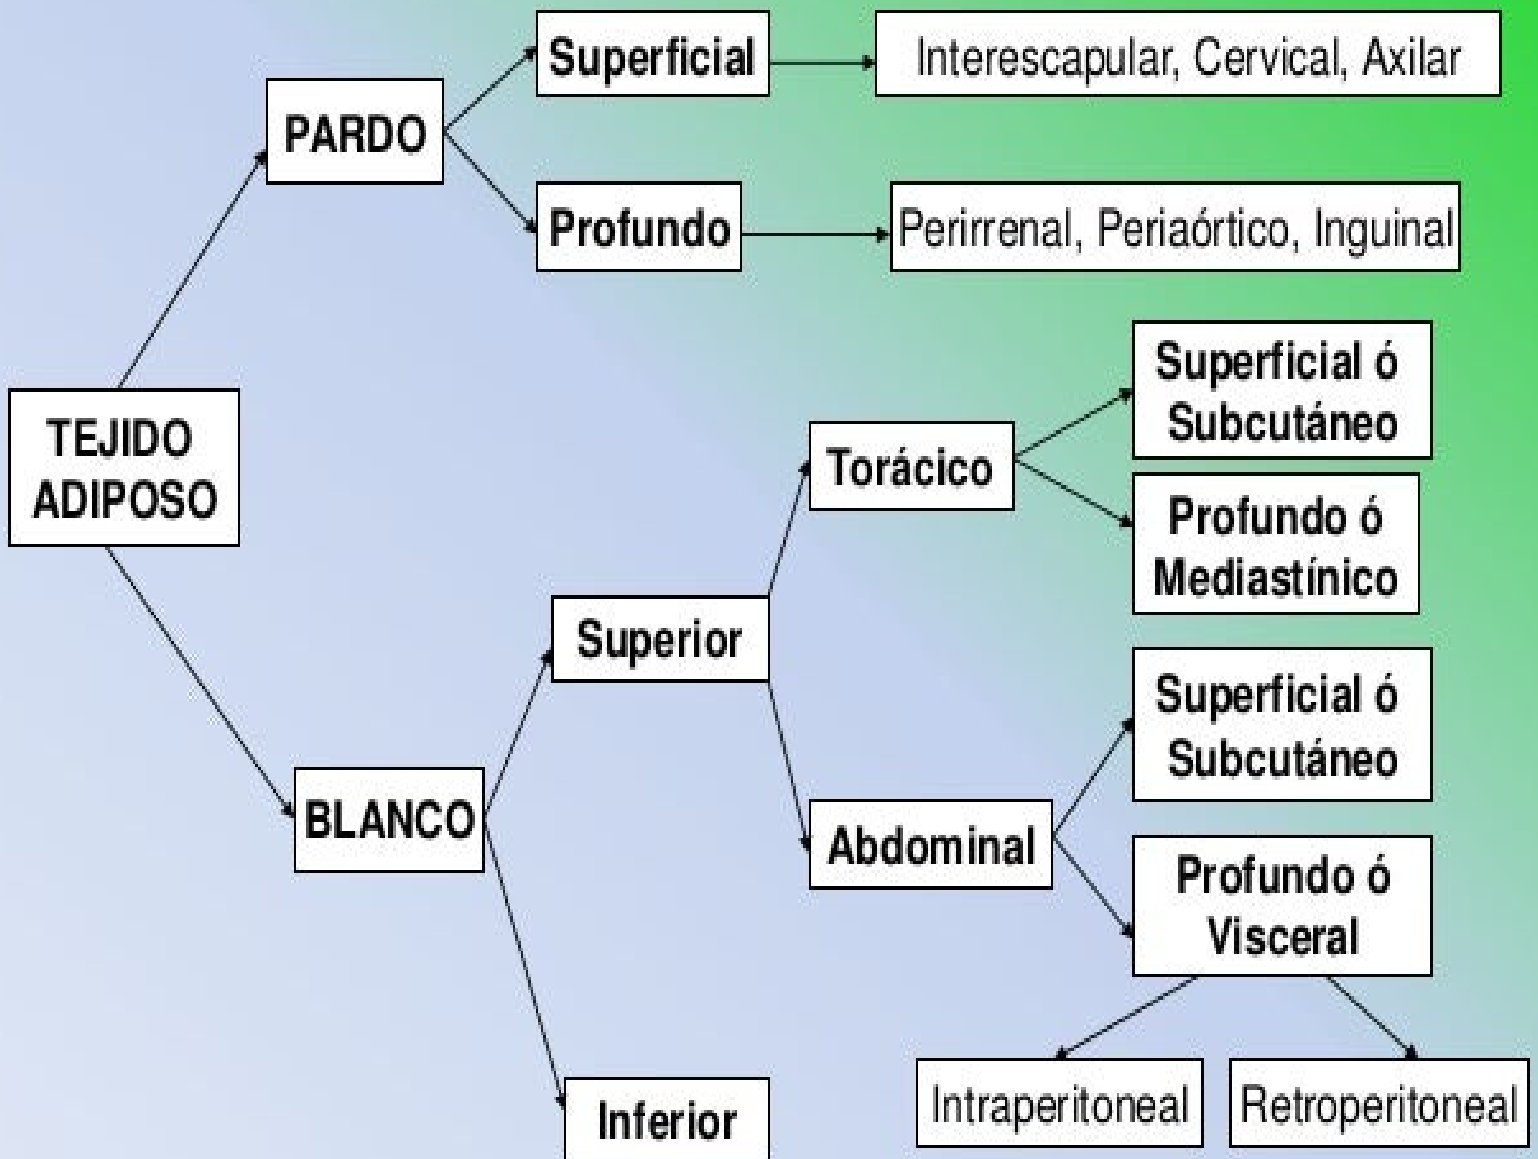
TEJIDO ADIPOSO

PARDO

Superficial

Interescapular, Cervical, Axilar

Profundo

Perirrenal, Periaórtico, Inguinal

BLANCO

Superior

Torácico

Superficial ó Subcutáneo

Profundo ó Mediastínico

Abdominal

Superficial ó Subcutáneo

Profundo ó Visceral

Intraperitoneal

Retroperitoneal

Inferior